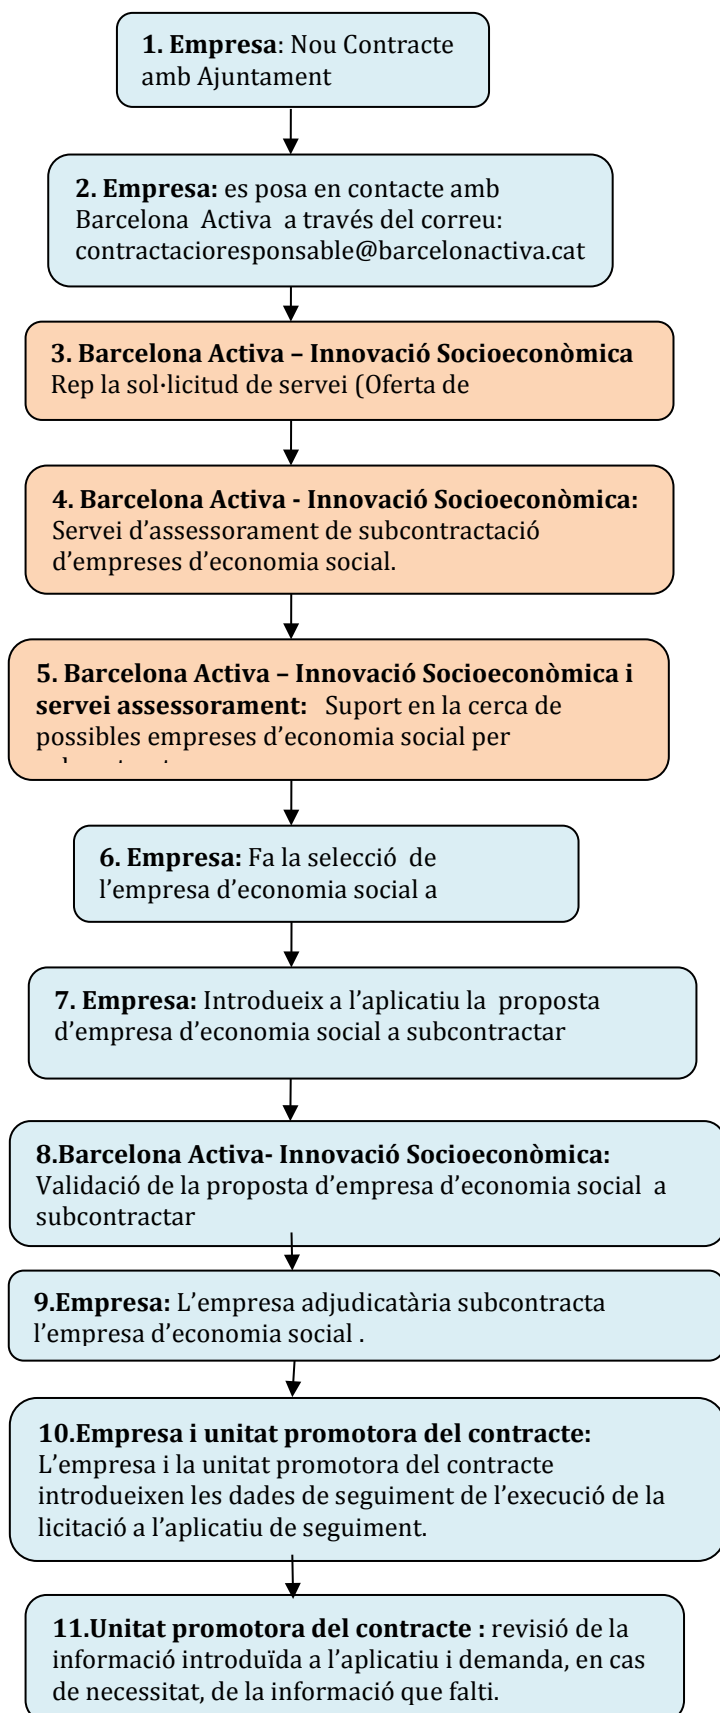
**1. Empresa**: Nou Contracte amb Ajuntament

**2. Empresa:** es posa en contacte amb Barcelona Activa a través del correu: contractacioresponsable@barcelonactiva.cat

**3. Barcelona Activa – Innovació Socioeconòmica** Rep la sol·licitud de servei (Oferta de

**4. Barcelona Activa - Innovació Socioeconòmica:** Servei d'assessorament de subcontractació d'empreses d'economia social.

**5. Barcelona Activa – Innovació Socioeconòmica i servei assessorament:** Suport en la cerca de possibles empreses d'economia social per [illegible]

**6. Empresa:** Fa la selecció de l'empresa d'economia social a

**7. Empresa:** Introdueix a l'aplicatiu la proposta d'empresa d'economia social a subcontractar

**8.Barcelona Activa- Innovació Socioeconòmica:** Validació de la proposta d'empresa d'economia social a subcontractar

**9.Empresa:** L'empresa adjudicatària subcontracta l'empresa d'economia social .

**10.Empresa i unitat promotora del contracte:** L'empresa i la unitat promotora del contracte introdueixen les dades de seguiment de l'execució de la licitació a l'aplicatiu de seguiment.

**11.Unitat promotora del contracte :** revisió de la informació introduïda a l'aplicatiu i demanda, en cas de necessitat, de la informació que falti.